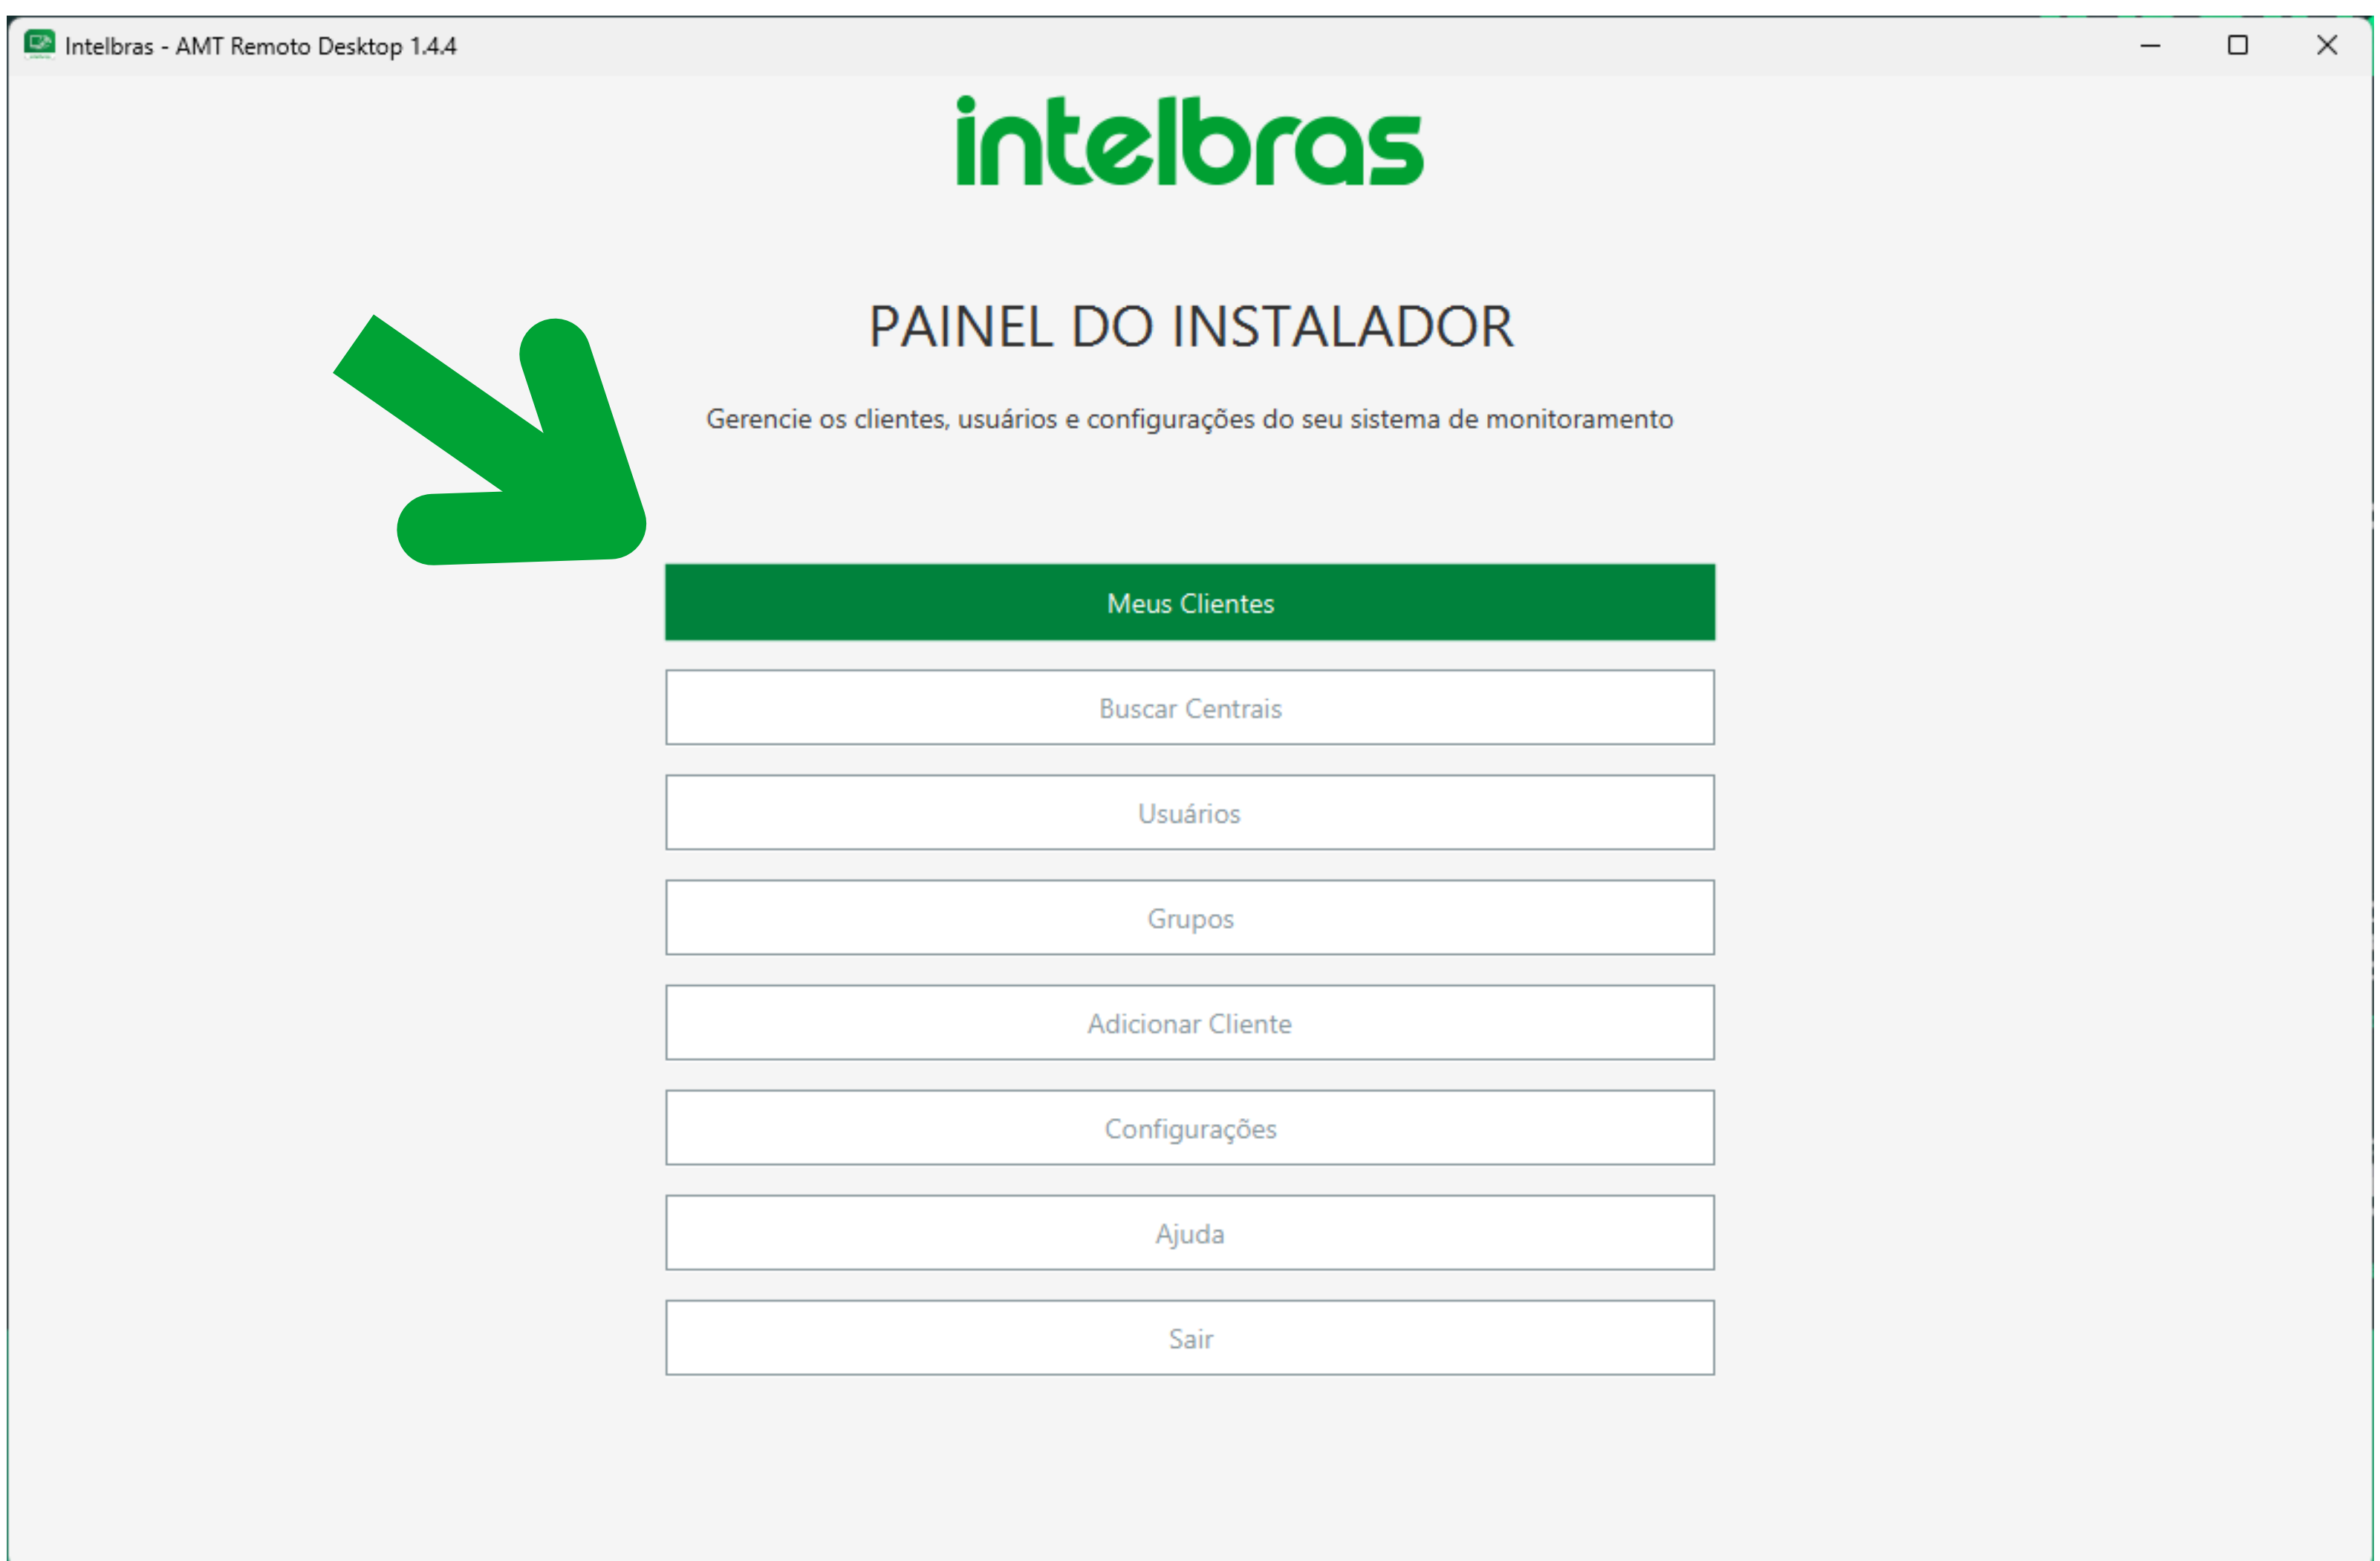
Intelbras - AMT Remoto Desktop 1.4.4

intelbras

PAINEL DO INSTALADOR

Gerencie os clientes, usuários e configurações do seu sistema de monitoramento

Meus Clientes

Buscar Centrais

Usuários

Grupos

Adicionar Cliente

Configurações

Ajuda

Sair